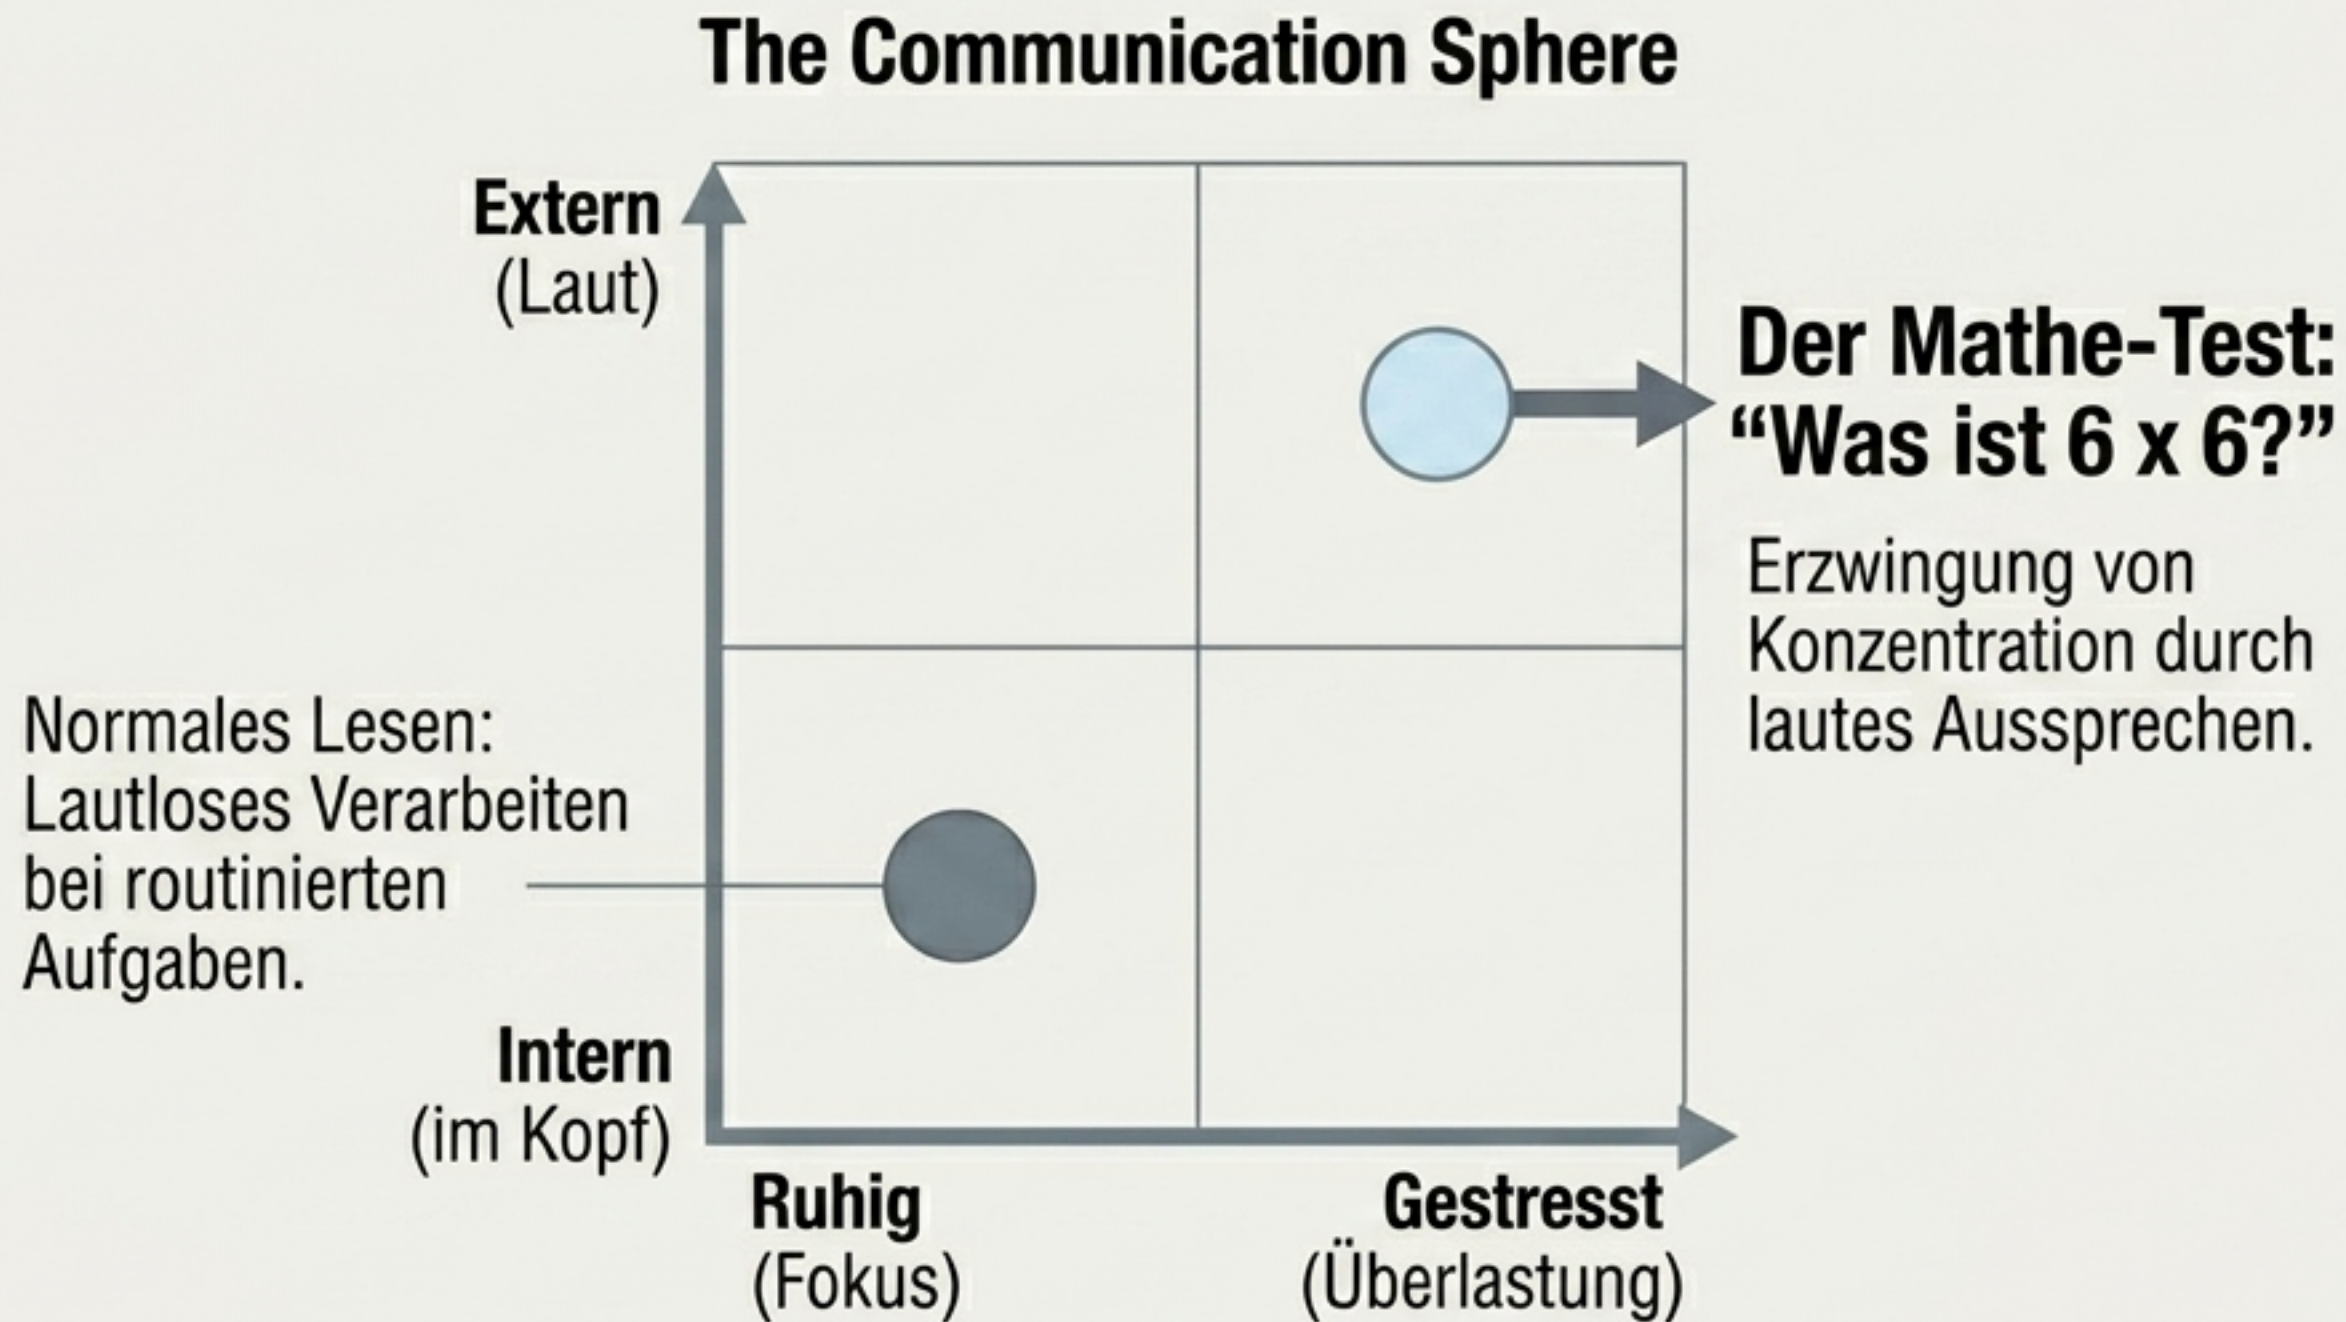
The Communication Sphere

Extern
(Laut)

Der Mathe-Test:
“Was ist 6 x 6?”

Erzwingung von Konzentration durch lautes Aussprechen.

Normales Lesen: Lautloses Verarbeiten bei routinierten Aufgaben.

Intern
(im Kopf)

Ruhig
(Fokus)

Gestresst
(Überlastung)